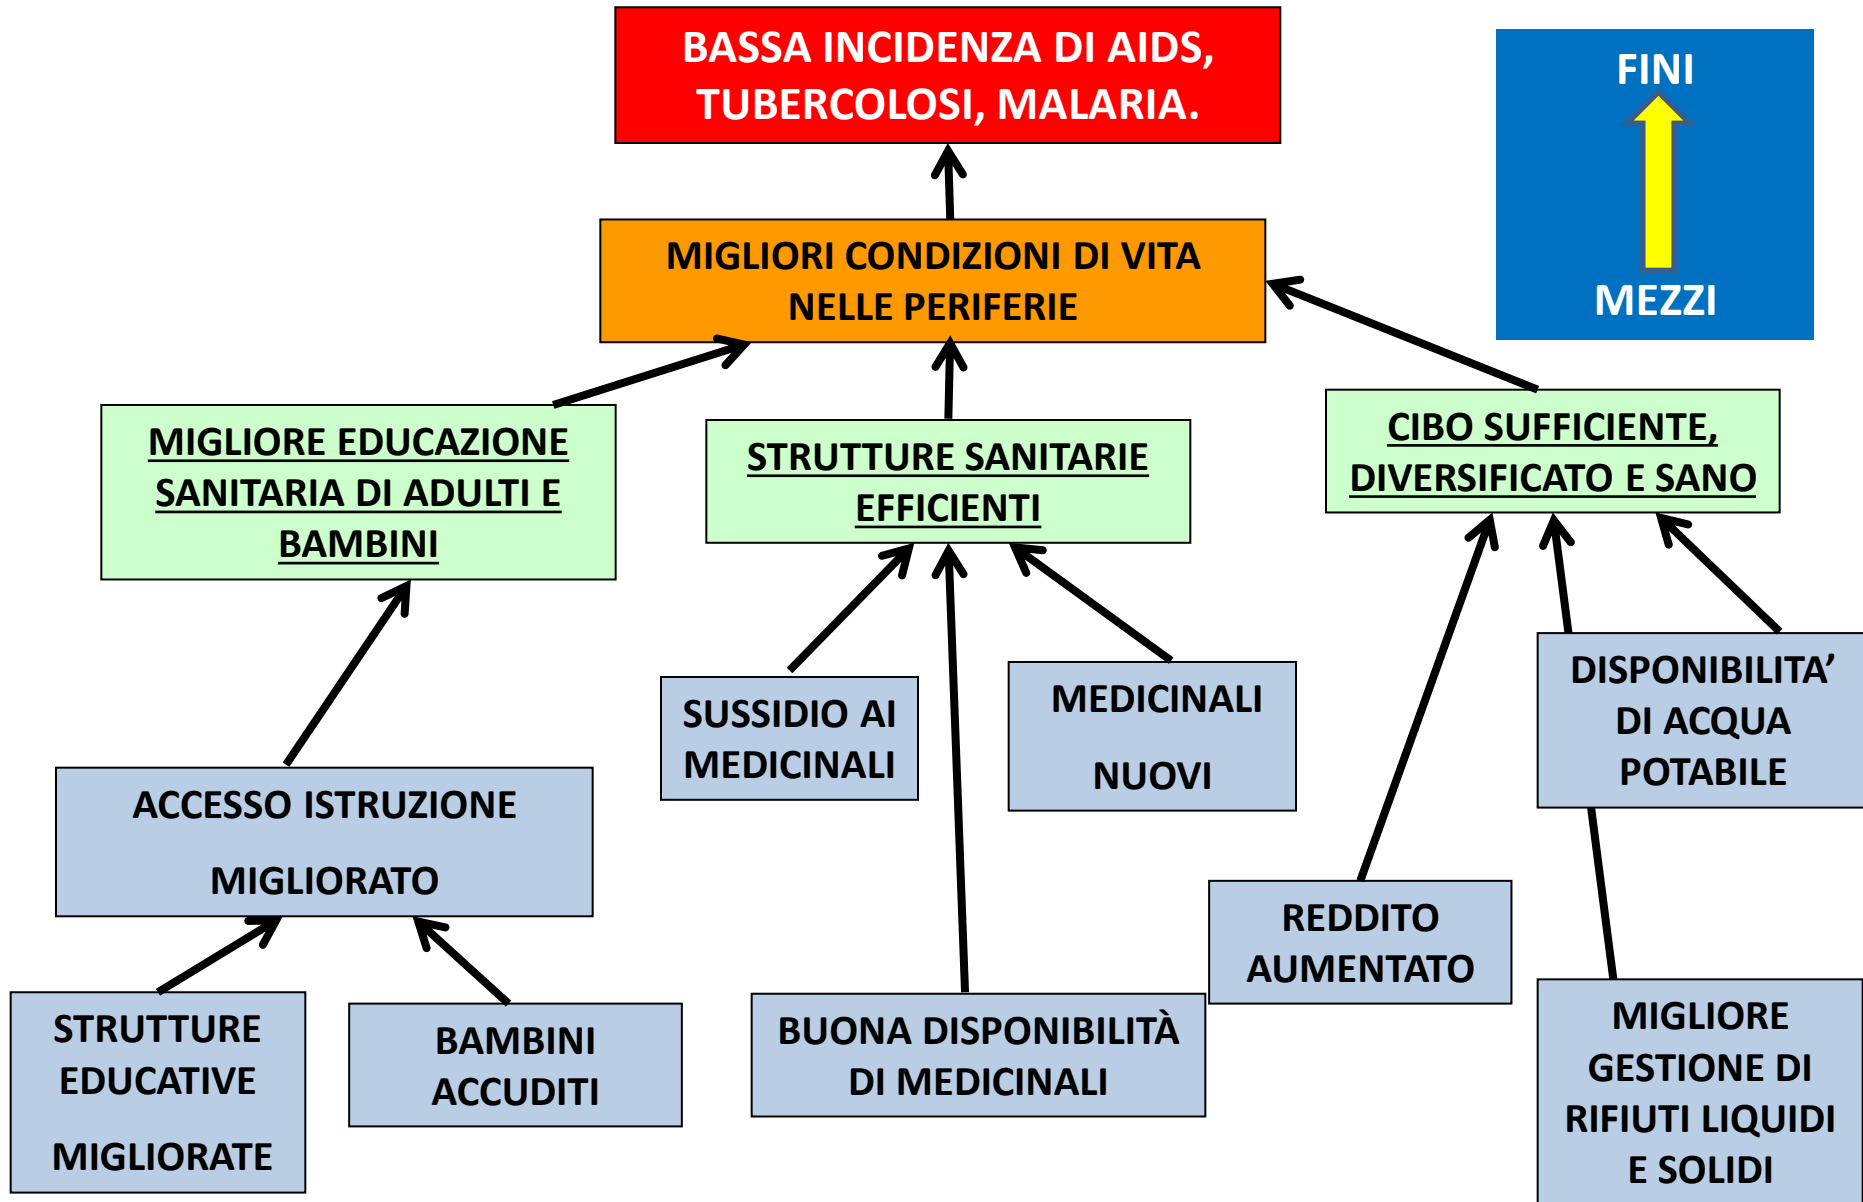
BASSA INCIDENZA DI AIDS, TUBERCOLOSI, MALARIA.

FINI

MEZZI

MIGLIORI CONDIZIONI DI VITA NELLE PERIFERIE

MIGLIORE EDUCAZIONE SANITARIA DI ADULTI E BAMBINI

STRUTTURE SANITARIE EFFICIENTI

CIBO SUFFICIENTE, DIVERSIFICATO E SANO

SUSSIDIO AI MEDICINALI

MEDICINALI NUOVI

DISPONIBILITA' DI ACQUA POTABILE

ACCESSO ISTRUZIONE MIGLIORATO

REDDITO AUMENTATO

STRUTTURE EDUCATIVE MIGLIORATE

BAMBINI ACCUDITI

BUONA DISPONIBILITÀ DI MEDICINALI

MIGLIORE GESTIONE DI RIFIUTI LIQUIDI E SOLIDI